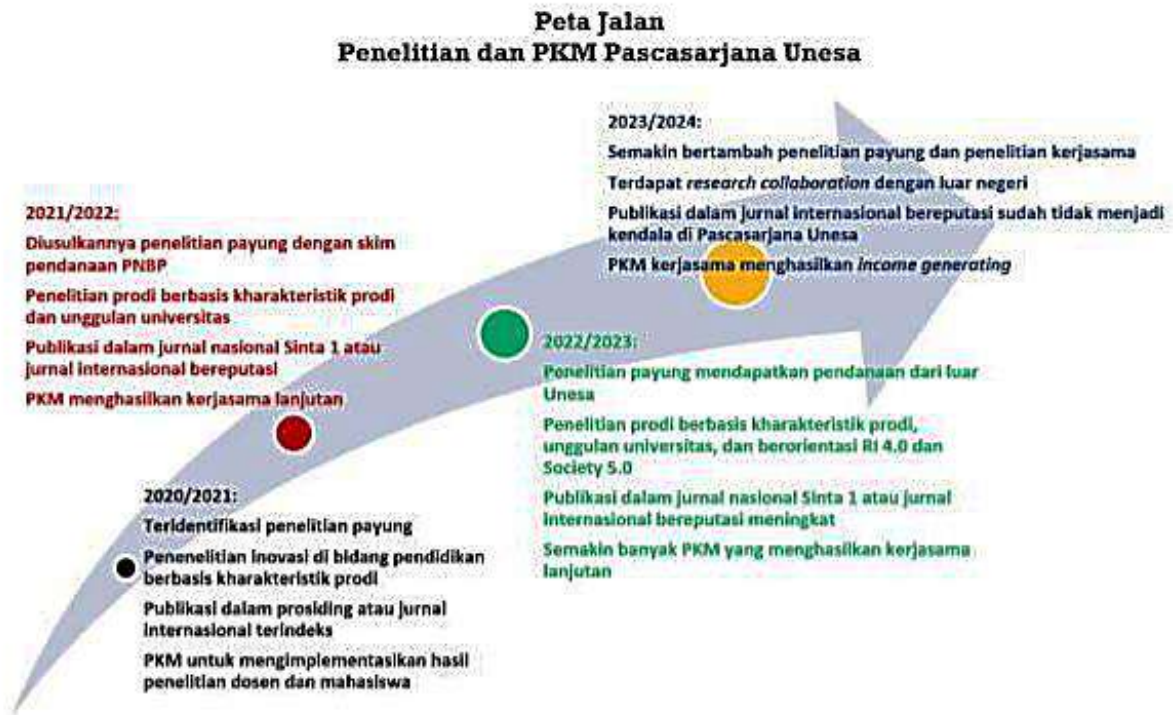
Peta Jalan
Penelitian dan PKM Pascasarjana Unesa

2023/2024:
Semakin bertambah penelitian payung dan penelitian kerjasama
Terdapat research collaboration dengan luar negeri
Publikasi dalam jurnal internasional bereputasi sudah tidak menjadi kendala di Pascasarjana Unesa
PKM kerjasama menghasilkan income generating

2021/2022:
Diusulkannya penelitian payung dengan skim pendanaan PNBP
Penelitian prodi berbasis kharakteristik prodi dan unggulan universitas
Publikasi dalam jurnal nasional Sinta 1 atau jurnal internasional bereputasi
PKM menghasilkan kerjasama lanjutan

2022/2023:
Penelitian payung mendapatkan pendanaan dari luar Unesa
Penelitian prodi berbasis kharakteristik prodi, unggulan universitas, dan berorientasi RI 4.0 dan Society 5.0
Publikasi dalam jurnal nasional Sinta 1 atau jurnal internasional bereputasi meningkat
Semakin banyak PKM yang menghasilkan kerjasama lanjutan

2020/2021:
Teridentifikasi penelitian payung
Penenelitian inovasi di bidang pendidikan berbasis kharakteristik prodi
Publikasi dalam prosiding atau jurnal internasional terindeks
PKM untuk mengimplementasikan hasil penelitian dosen dan mahasiswa